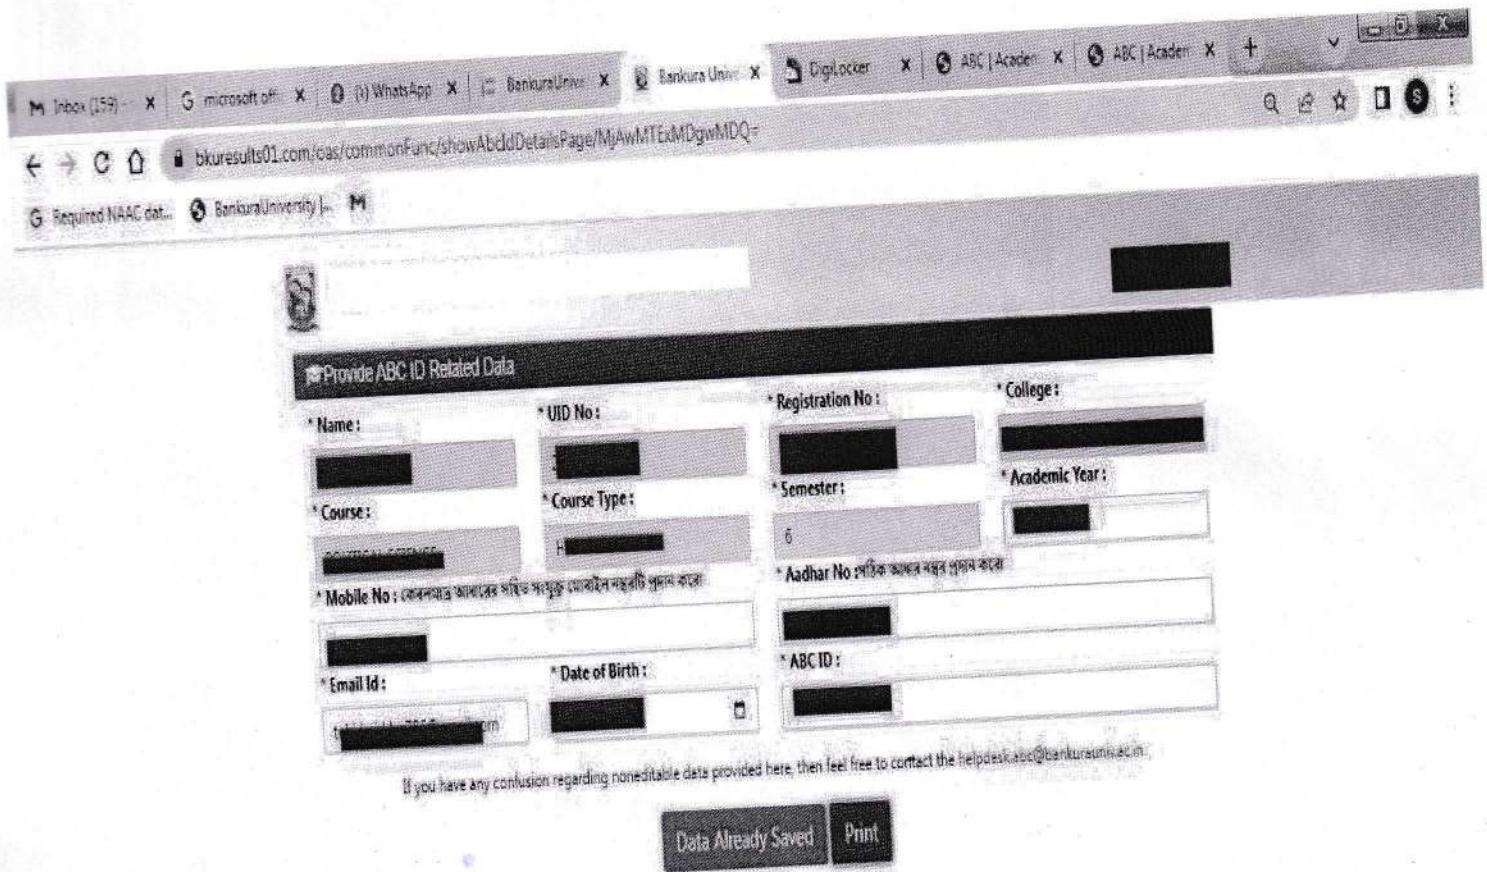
Inbox (159) ×
microsoft off ×
(1) WhatsApp ×
BankuraUniv ×
Bankura Univ ×
DigiLocker ×
ABC | Acaden ×
ABC | Acaden ×
+

bkuresults01.com/oas/commonFunc/showAbcIdDetailsPage/MjAwMTExMDgwMDQ=

Required NAAC dat...
BankuraUniversity |...

Provide ABC ID Related Data

* Name :
* UID No :
* Registration No :
* College :
* Course :
* Course Type :
* Semester :
6
* Academic Year :
* Mobile No : কেবলমাত্র আধারের সহিত সংযুক্ত মোবাইল নম্বরটি প্রদান করো
* Aadhar No :সঠিক আধার নম্বর প্রদান করো
* Email Id :
* Date of Birth :
* ABC ID :

If you have any confusion regarding noneditable data provided here, then feel free to contact the helpdesk.abc@bankurauniv.ac.in

Data Already Saved
Print